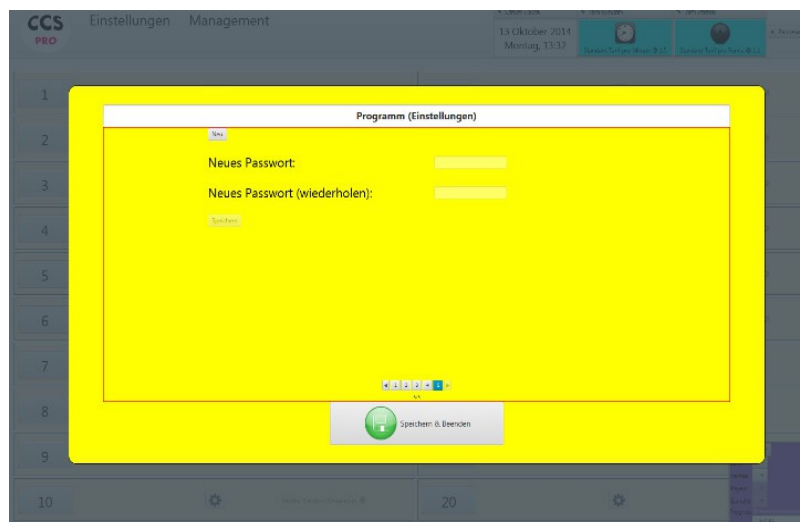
CCS PRO

Einstellungen Management

13 Oktober 2014 Montag, 13:37

1
2
3
4
5
6
7
8
9
10

Programm (Einstellungen)

Neu

Neues Passwort:

Neues Passwort (wiederholen):

Speichern

Speichern & Beenden

20